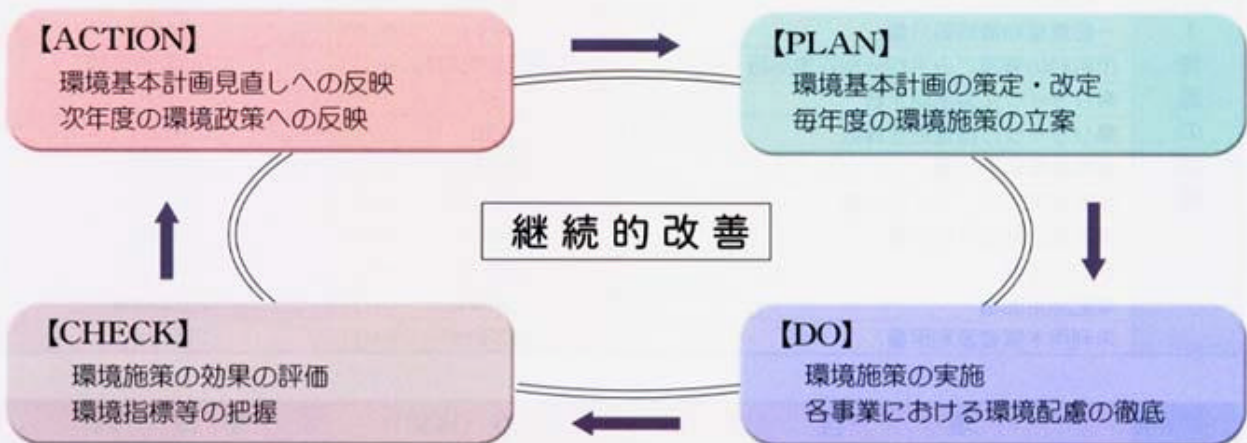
【ACTION】
環境基本計画見直しへの反映
次年度の環境政策への反映

【PLAN】
環境基本計画の策定・改定
毎年度の環境施策の立案

継続的改善

【CHECK】
環境施策の効果の評価
環境指標等の把握

【DO】
環境施策の実施
各事業における環境配慮の徹底